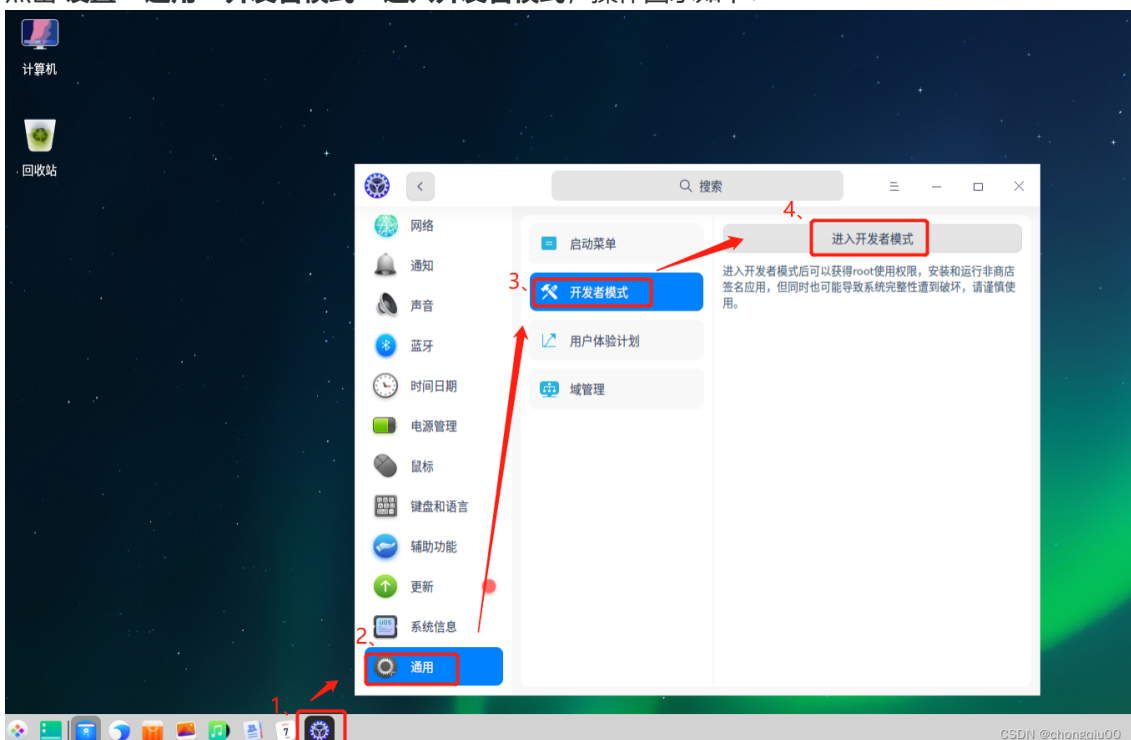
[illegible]

计算机

回收站

搜索

网络
通知
声音
蓝牙
时间日期
电源管理
鼠标
键盘和语言
辅助功能
更新
系统信息
通用

启动菜单
开发者模式
用户体验计划
域管理

进入开发者模式

进入开发者模式后可以获得root使用权限，安装和运行非商店签名应用，但同时也可能导致系统完整性遭到破坏，请谨慎使用。

1、
2、
3、
4、

7

CSDN @chongqiu00